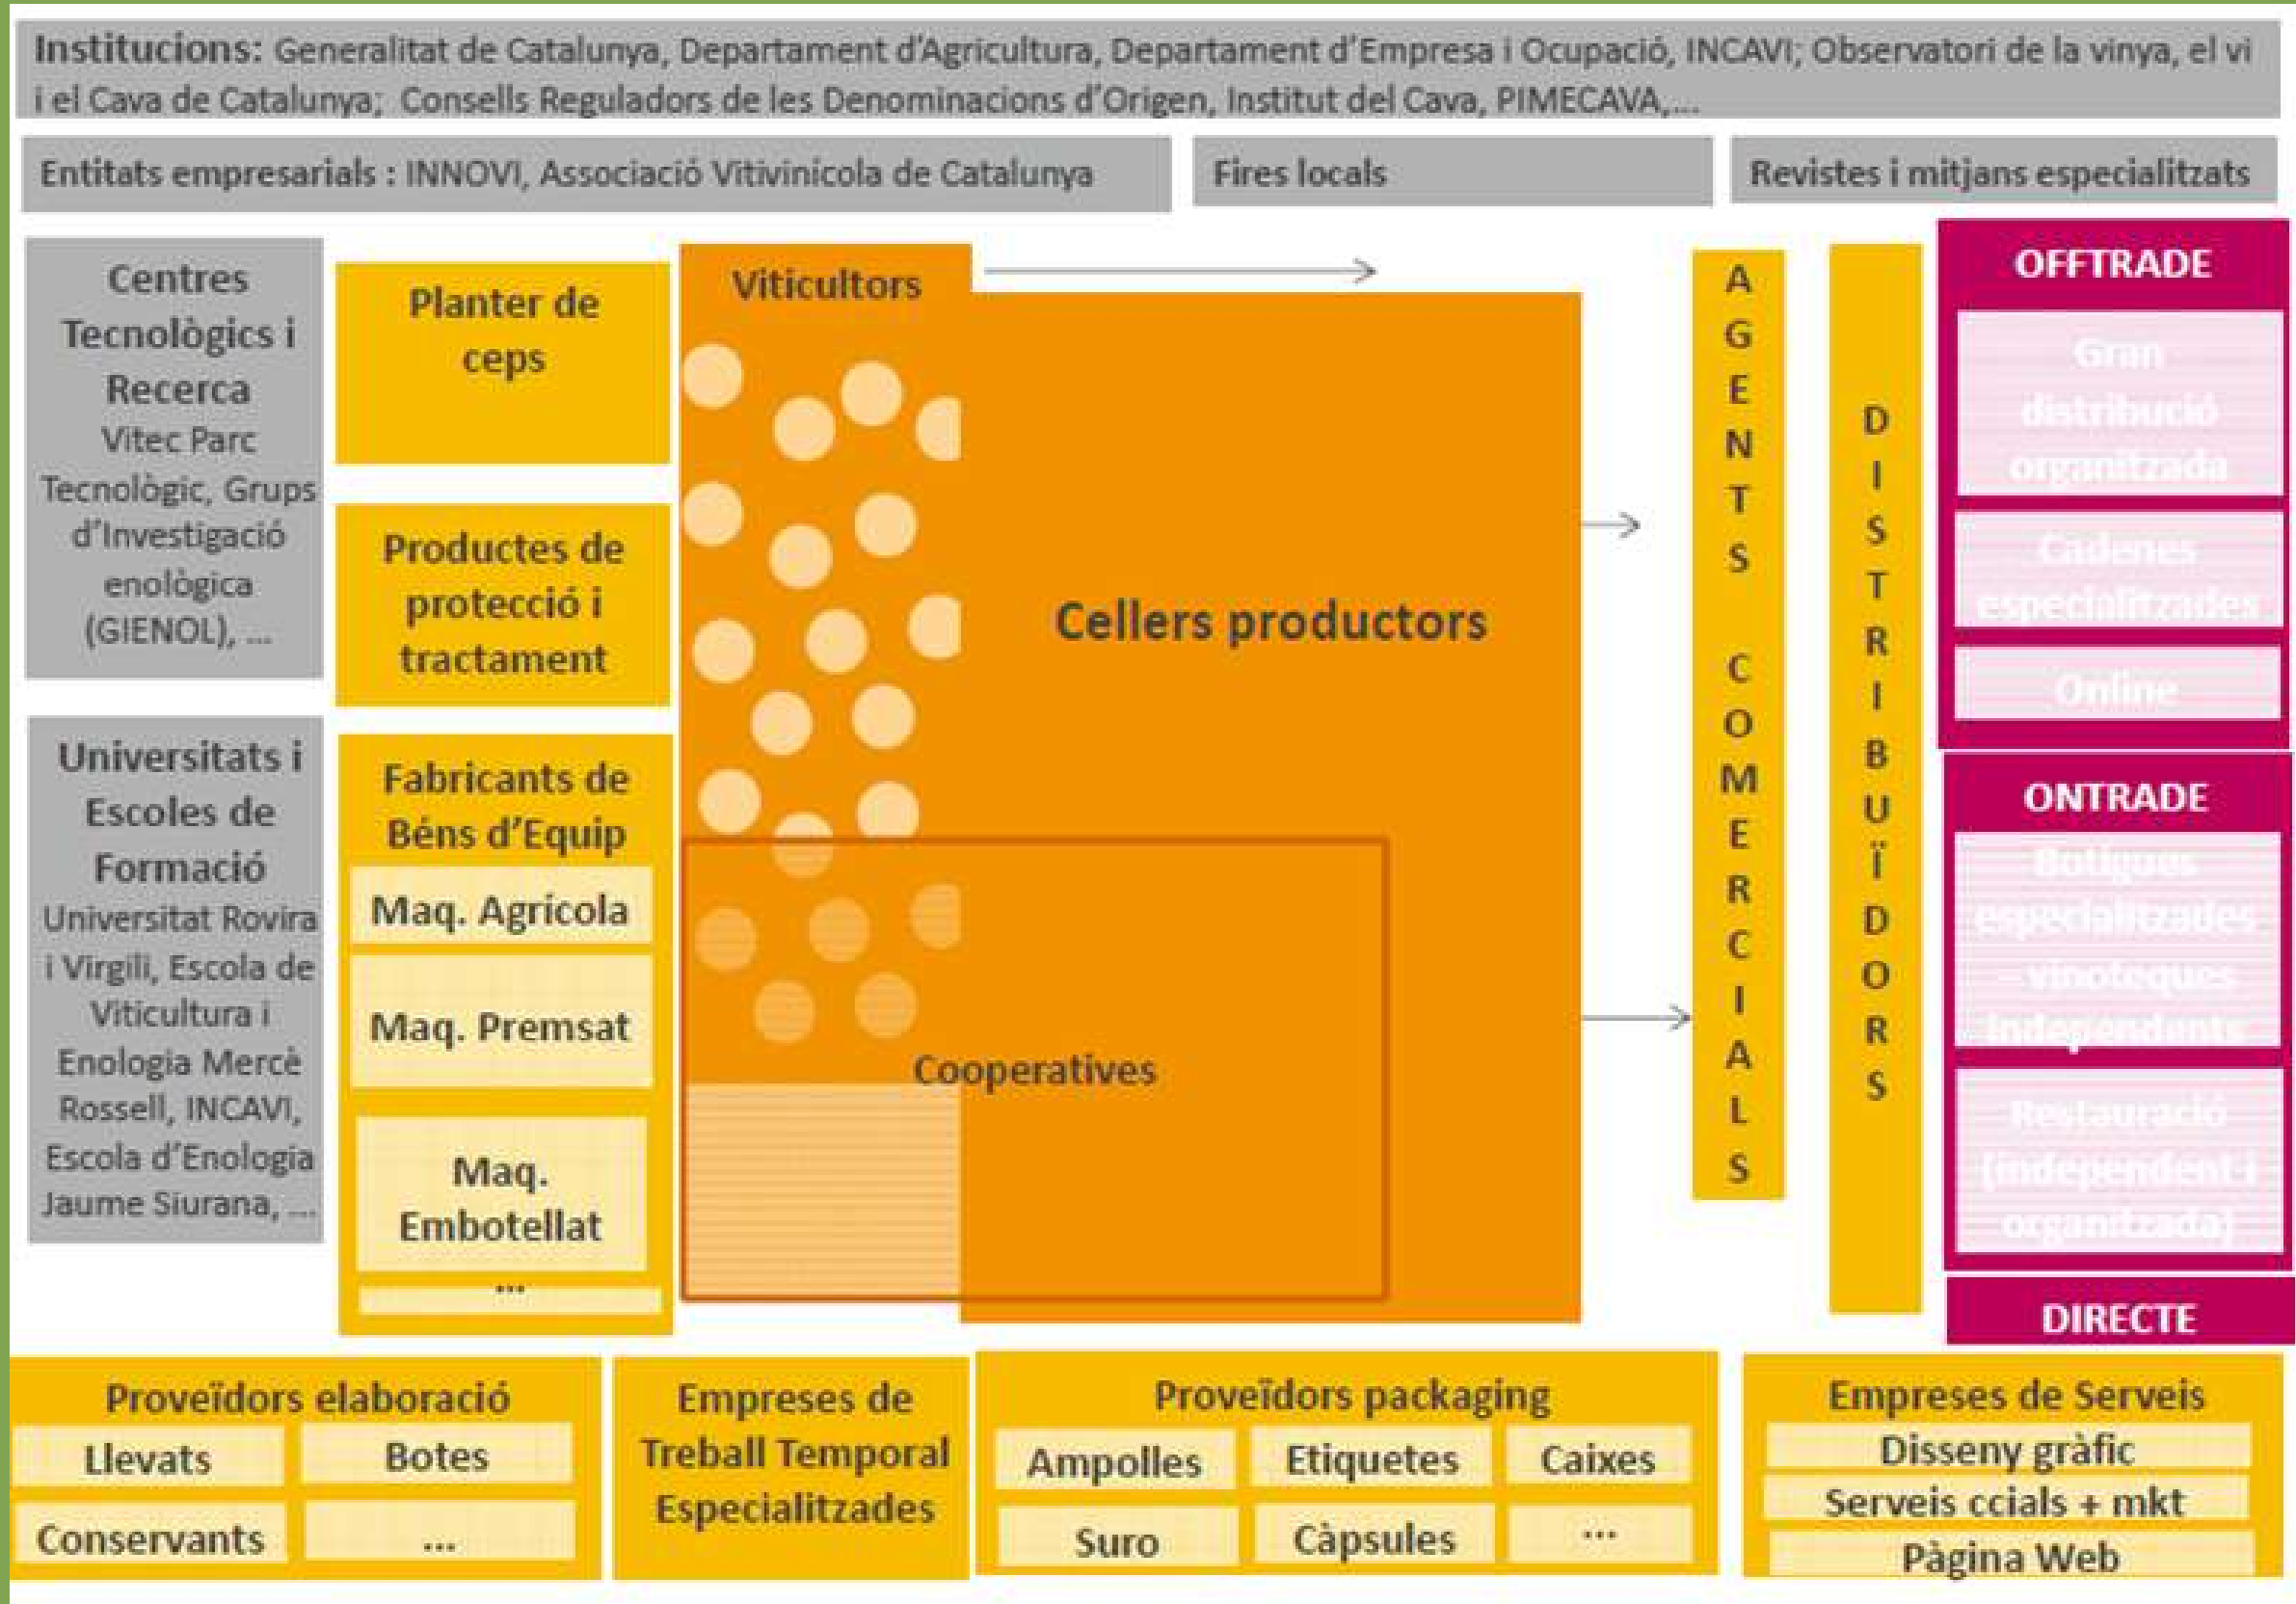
Institucions: Generalitat de Catalunya, Departament d'Agricultura, Departament d'Empresa i Ocupació, INCAVI; Observatori de la vinya, el vi i el Cava de Catalunya; Consells Reguladors de les Denominacions d'Origen, Institut del Cava, PIMECAVA,...

Entitats empresarials : INNOVI, Associació Vitivinícola de Catalunya

Fires locals

Revistes i mitjans especialitzats

Centres Tecnològics i Recerca
Vitec Parc Tecnològic, Grups d'Investigació enològica (GIENOL), ...

Universitats i Escoles de Formació
Universitat Rovira i Virgili, Escola de Viticultura i Enologia Mercè Rossell, INCAVI, Escola d'Enologia Jaume Siurana, ...

Planter de ceps

Productes de protecció i tractament

Fabricants de Béns d'Equip
Maq. Agrícola
Maq. Premsat
Maq. Embotellat
...

Viticultors

Cellers productors

Cooperatives

AGENTS COMERCIALS

DISTRIBUÏDORS

OFFTRADE
Gran distribució organitzada
Cadenes especialitzades
Online

ONTRADE
Botigues especialitzades - vinoteques independents
Restauració (independent i organitzada)

DIRECTE

Proveïdors elaboració
Llevats
Botes
Conservants
...

Empreses de Treball Temporal Especialitzades

Proveïdors packaging
Ampolles
Etiquetes
Caixes
Suro
Càpsules
...

Empreses de Serveis
Disseny gràfic
Serveis ccials + mkt
Pàgina Web